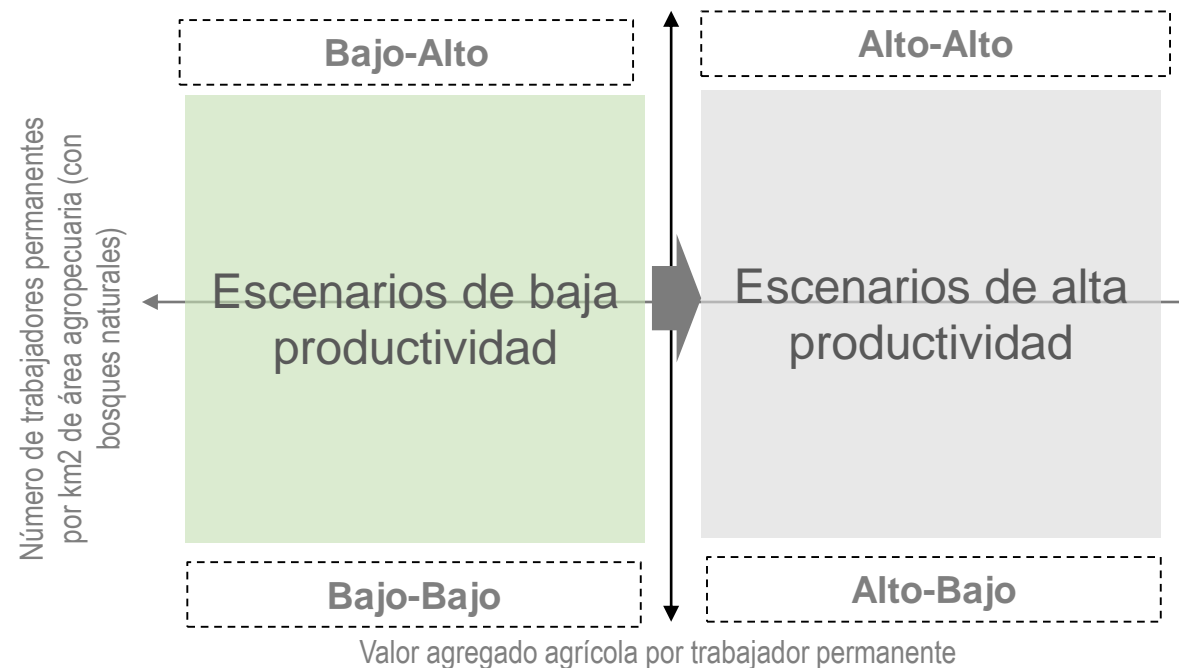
Bajo-Alto

Alto-Alto

Número de trabajadores permanentes por km2 de área agropecuaria (con bosques naturales)

Escenarios de baja productividad

Escenarios de alta productividad

Bajo-Bajo

Alto-Bajo

Valor agregado agrícola por trabajador permanente